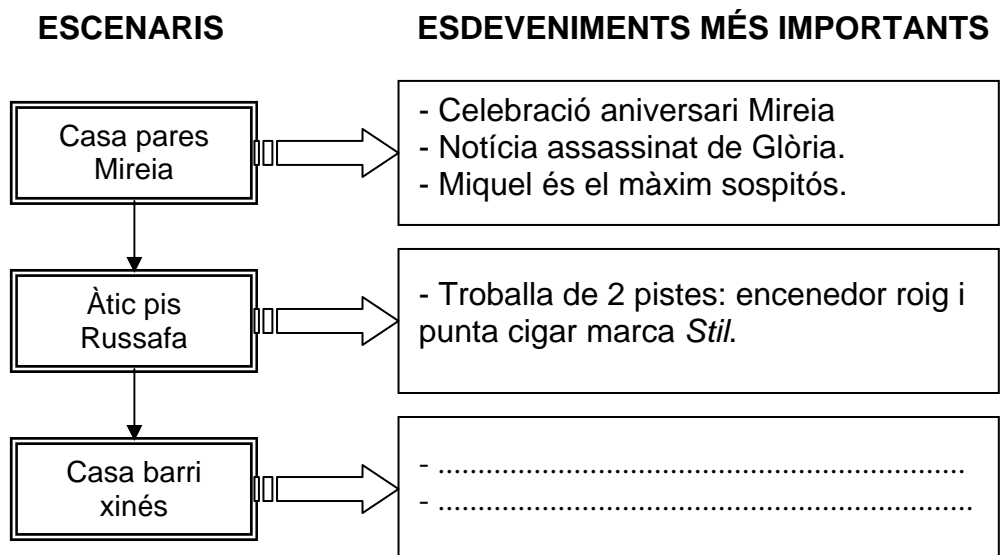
ESCENARIS

ESDEVENIMENTS MÉS IMPORTANTS

Casa pares Mireia

- Celebració aniversari Mireia
- Notícia assassinat de Glòria.
- Miquel és el màxim sospitós.

Àtic pis Russafa

- Troballa de 2 pistes: encenedor roig i punta cigar marca *Stil*.

Casa barri xinés

- ..........................................................................
- ..........................................................................